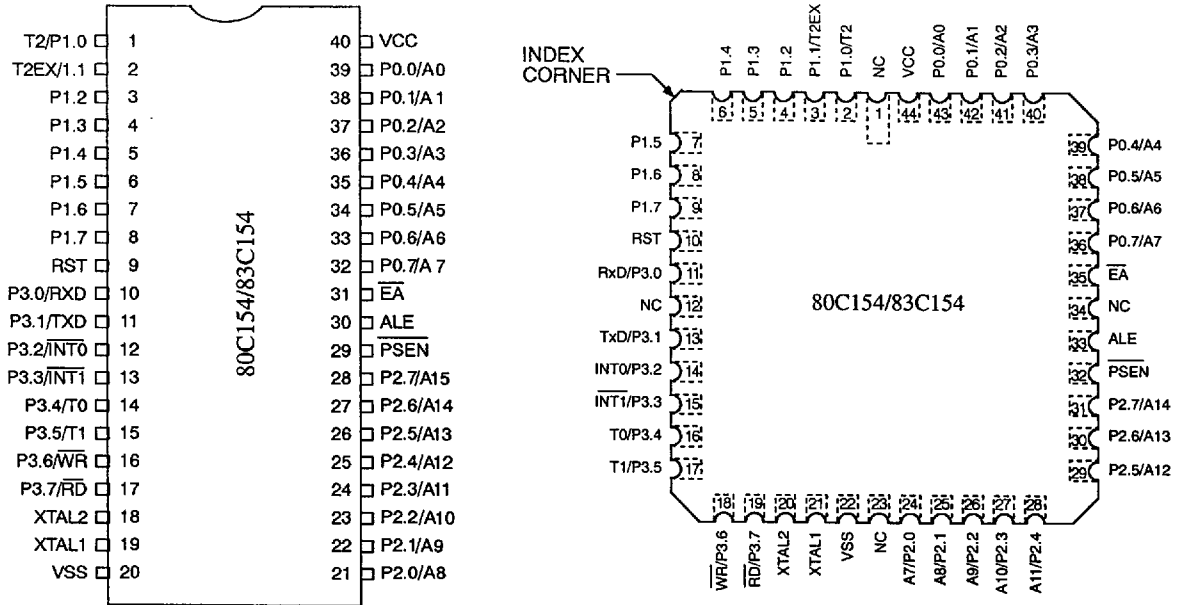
T2/P1.0 1
T2EX/1.1 2
P1.2 3
P1.3 4
P1.4 5
P1.5 6
P1.6 7
P1.7 8
RST 9
P3.0/RXD 10
P3.1/TXD 11
P3.2/$\overline{INT0}$ 12
P3.3/$\overline{INT1}$ 13
P3.4/T0 14
P3.5/T1 15
P3.6/$\overline{WR}$ 16
P3.7/$\overline{RD}$ 17
XTAL2 18
XTAL1 19
VSS 20

40 VCC
39 P0.0/A0
38 P0.1/A1
37 P0.2/A2
36 P0.3/A3
35 P0.4/A4
34 P0.5/A5
33 P0.6/A6
32 P0.7/A 7
31 $\overline{EA}$
30 ALE
29 $\overline{PSEN}$
28 P2.7/A15
27 P2.6/A14
26 P2.5/A13
25 P2.4/A12
24 P2.3/A11
23 P2.2/A10
22 P2.1/A9
21 P2.0/A8

80C154/83C154

INDEX CORNER

P1.4 6
P1.3 5
P1.2 4
P1.1/T2EX 3
P1.0/T2 2
NC 1
VCC 44
P0.0/A0 43
P0.1/A1 42
P0.2/A2 41
P0.3/A3 40

P1.5 7
P1.6 8
P1.7 9
RST 10
RxD/P3.0 11
NC 12
TxD/P3.1 13
INT0/P3.2 14
$\overline{INT1}$/P3.3 15
T0/P3.4 16
T1/P3.5 17

39 P0.4/A4
38 P0.5/A5
37 P0.6/A6
36 P0.7/A7
35 $\overline{EA}$
34 NC
33 ALE
32 $\overline{PSEN}$
31 P2.7/A14
30 P2.6/A13
29 P2.5/A12

80C154/83C154

18 $\overline{WR}$/P3.6
19 $\overline{RD}$/P3.7
20 XTAL2
21 XTAL1
22 VSS
23 NC
24 A7/P2.0
25 A8/P2.1
26 A9/P2.2
27 A10/P2.3
28 A11/P2.4